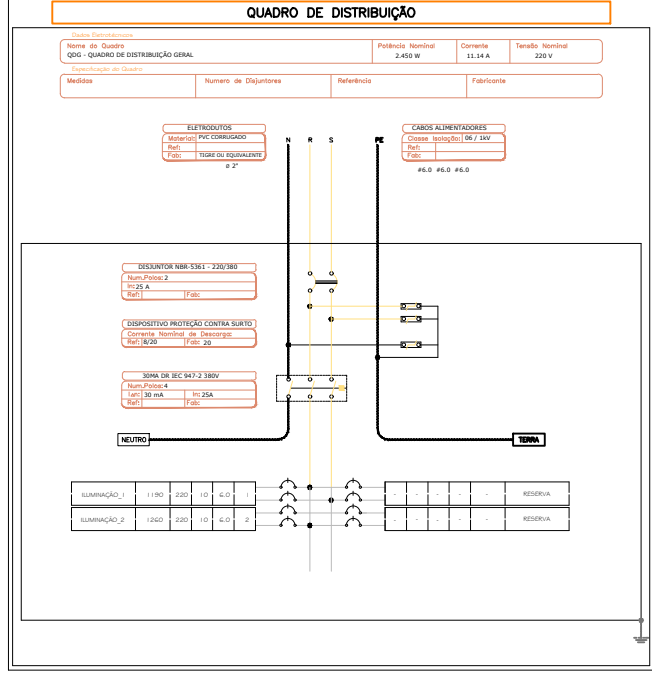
QUADRO DE DISTRIBUIÇÃO

Dados Eletrotécnicos

| Nome do Quadro | Potência Nominal | Corrente | Tensão Nominal |
|---|---|---|---|
| QDG - QUADRO DE DISTRIBUIÇÃO GERAL | 2.450 W | 11.14 A | 220 V |

Especificação do Quadro

| Medidas | Numero de Disjuntores | Referência | Fabricante |
|---|---|---|---|

ELETRODUTOS
Material: PVC CORRUGADO
Ref:
Fab: TIGRE OU EQUIVALENTE
ø 2"

N R S PE

CABOS ALIMENTADORES
Classe Isolação: 06 / 1kV
Ref:
Fab:
#6.0 #6.0 #6.0

DISJUNTOR NBR-5361 - 220/380
Num.Polos: 2
In: 25 A
Ref: Fab:

DISPOSITIVO PROTEÇÃO CONTRA SURTO
Corrente Nominal de Descarga:
Ref: 8/20 Fab: 20

30MA DR IEC 947-2 380V
Num.Polos: 4
I∆n: 30 mA In: 25A
Ref: Fab:

NEUTRO

TERRA

| ILUMINAÇÃO_1 | 1190 | 220 | 10 | 6.0 | 1 | - | - | - | - | - | RESERVA |
|---|---|---|---|---|---|---|---|---|---|---|---|
| ILUMINAÇÃO_2 | 1260 | 220 | 10 | 6.0 | 2 | - | - | - | - | - | RESERVA |